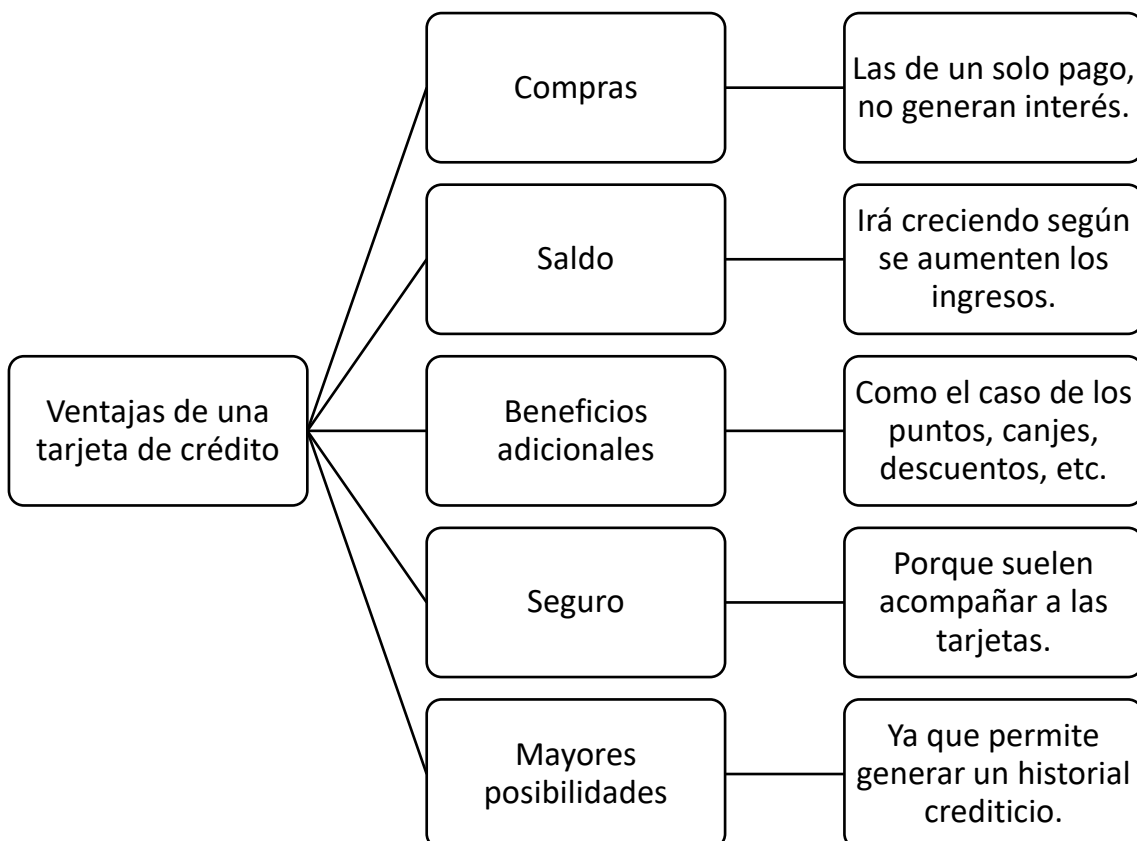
Ventajas de una tarjeta de crédito

Compras

Las de un solo pago, no generan interés.

Saldo

Irá creciendo según se aumenten los ingresos.

Beneficios adicionales

Como el caso de los puntos, canjes, descuentos, etc.

Seguro

Porque suelen acompañar a las tarjetas.

Mayores posibilidades

Ya que permite generar un historial crediticio.